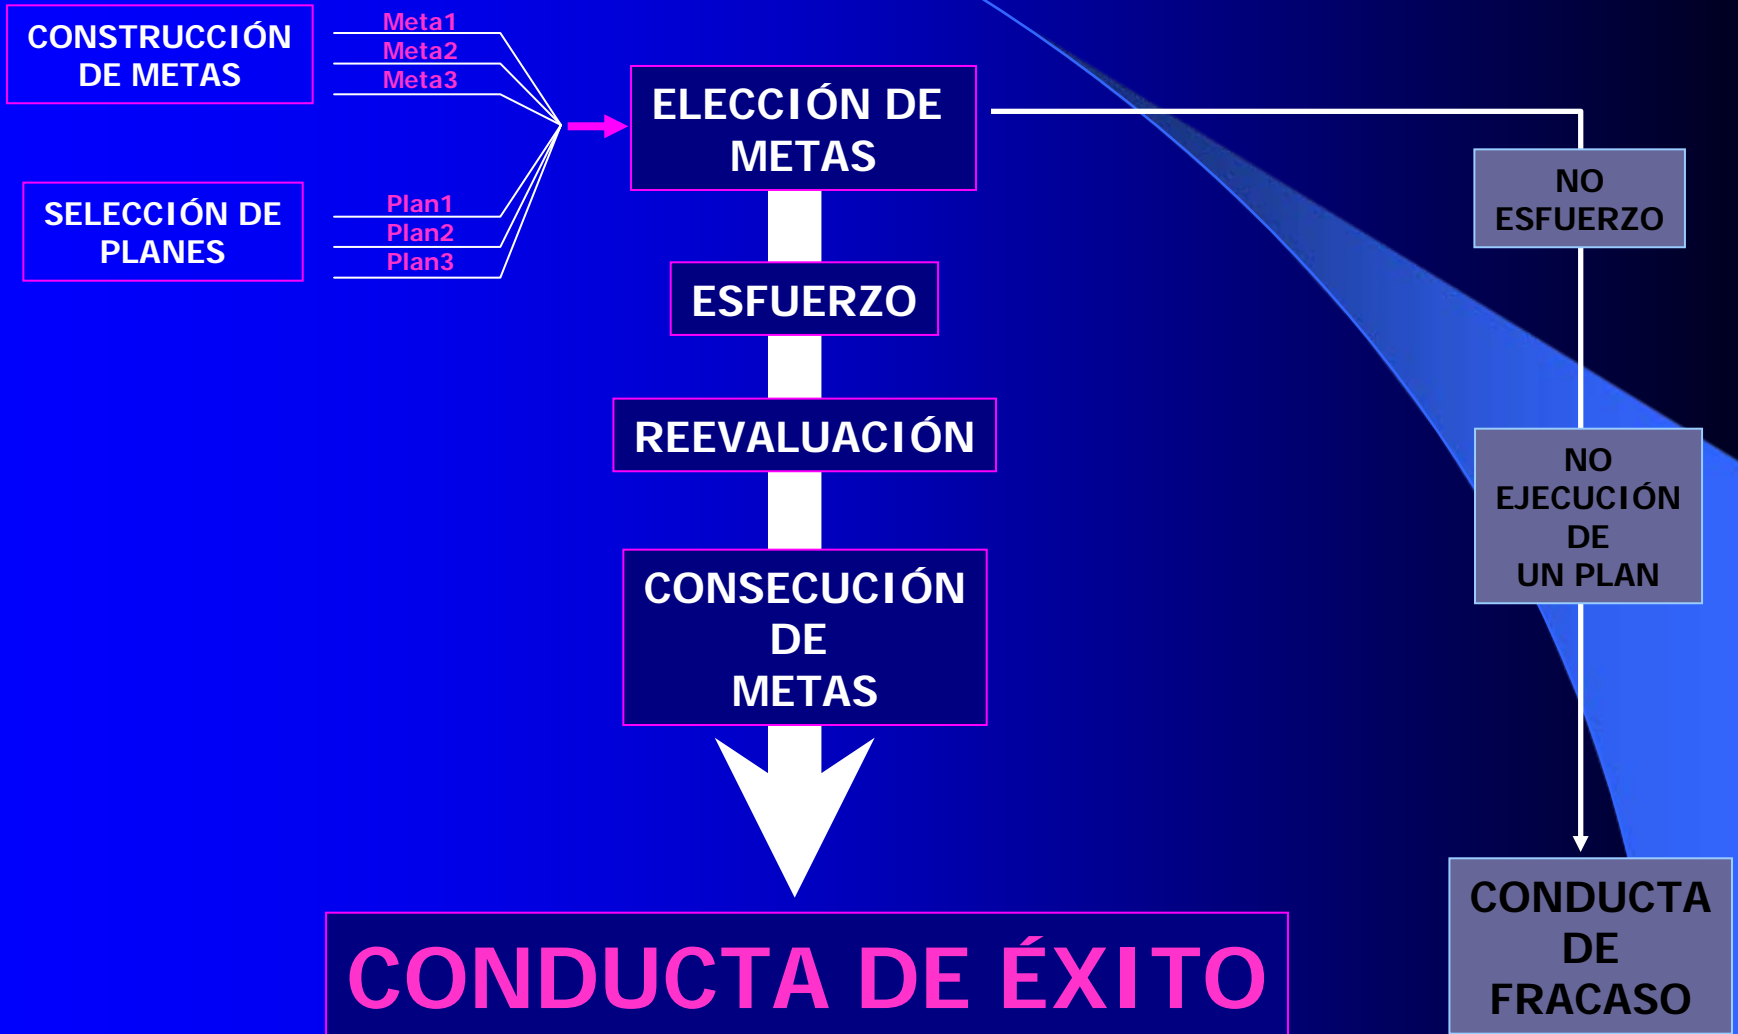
CONSTRUCCIÓN DE METAS

Meta1
Meta2
Meta3

SELECCIÓN DE PLANES

Plan1
Plan2
Plan3

ELECCIÓN DE METAS

ESFUERZO

REEVALUACIÓN

CONSECUCIÓN DE METAS

CONDUCTA DE ÉXITO

NO ESFUERZO

NO EJECUCIÓN DE UN PLAN

CONDUCTA DE FRACASO